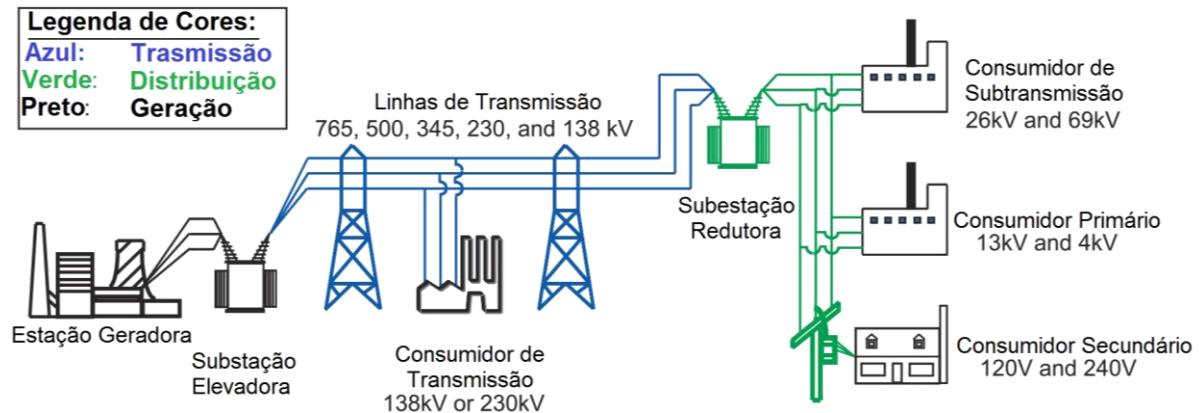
Legenda de Cores:
Azul: Trasmissão
Verde: Distribuição
Preto: Geração

Linhas de Transmissão
765, 500, 345, 230, and 138 kV

Consumidor de Subtransmissão
26kV and 69kV

Subestação Redutora

Consumidor Primário
13kV and 4kV

Estação Geradora

Substação Elevadora

Consumidor de Transmissão
138kV or 230kV

Consumidor Secundário
120V and 240V